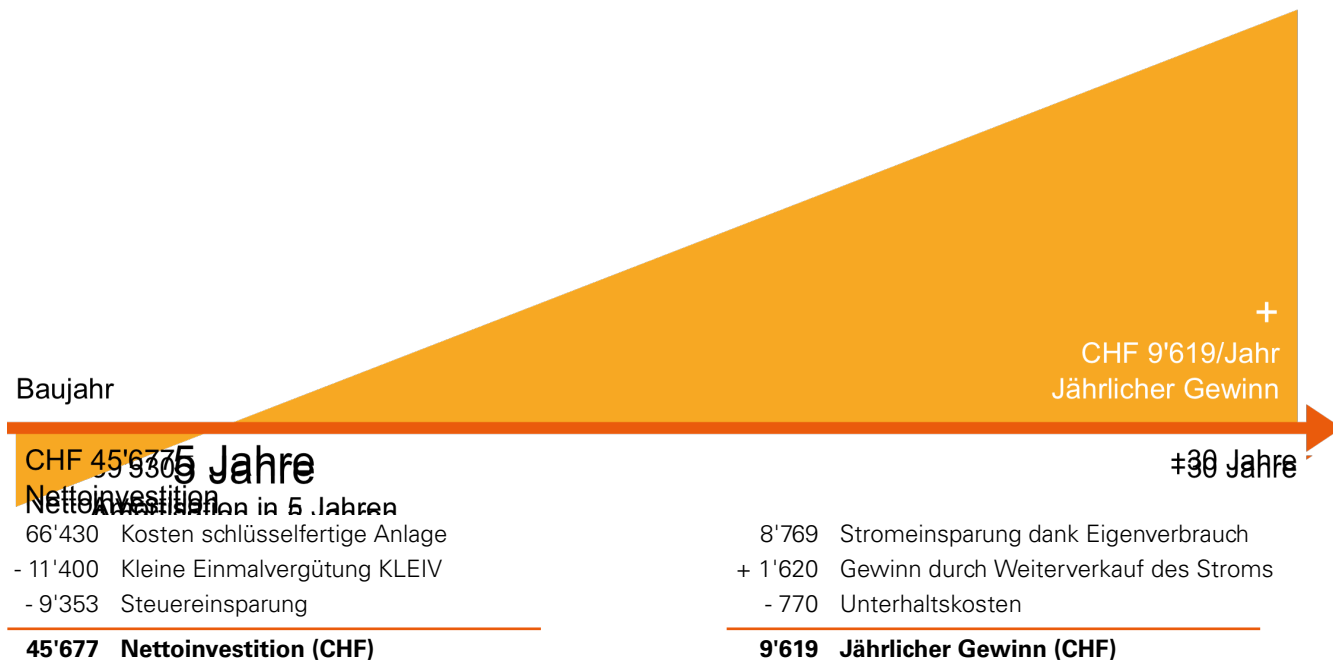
+
CHF 9'619/Jahr
Jährlicher Gewinn

Baujahr

CHF 45'677
Nettoinvestition

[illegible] 5 Jahre
Amortisation in 5 Jahren

+30 Jahre

66'430 Kosten schlüsselfertige Anlage
- 11'400 Kleine Einmalvergütung KLEIV
- 9'353 Steuereinsparung
**45'677 Nettoinvestition (CHF)**

8'769 Stromeinsparung dank Eigenverbrauch
+ 1'620 Gewinn durch Weiterverkauf des Stroms
- 770 Unterhaltskosten
**9'619 Jährlicher Gewinn (CHF)**